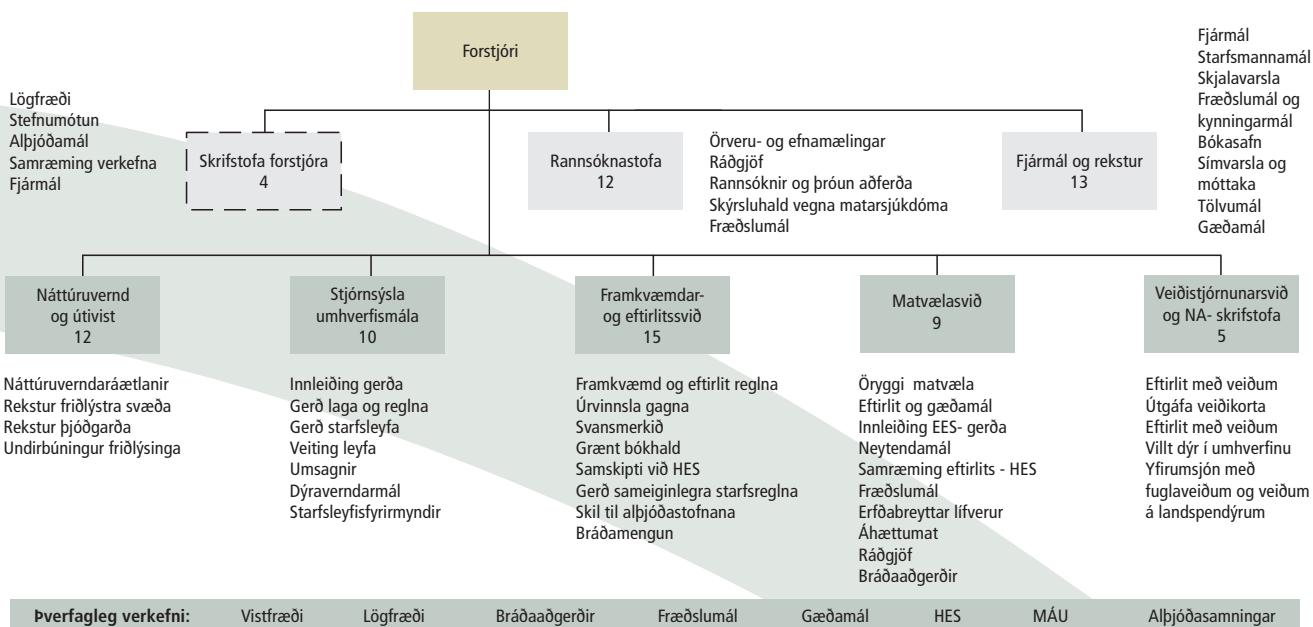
Forstjóri

Lögfræði
Stefnumótun
Alþjóðamál
Samræming verkefna
Fjármál

Skrifstofa forstjóra
4

Rannsóknastofa
12

Örveru- og efnamælingar
Ráðgjöf
Rannsóknir og þróun aðferða
Skýrsluhald vegna matarsjúkdóma
Fræðslumál

Fjármál og rekstur
13

Fjármál
Starfsmannamál
Skjalavarsla
Fræðslumál og kynningarmál
Bókasafn
Símvarsla og móttaka
Tölvumál
Gæðamál

Náttúruvernd og útivist
12

Náttúruverndaráætlanir
Rekstur friðlýstra svæða
Rekstur þjóðgarða
Undirbúningur friðlýsinga

Stjórnsýsla umhverfismála
10

Innleiðing gerða
Gerð laga og reglna
Gerð starfsleyfa
Veiting leyfa
Umsagnir
Dýraverndarmál
Starfsleyfisfyrirmyndir

Framkvæmdar- og eftirlitssvið
15

Framkvæmd og eftirlit reglna
Úrvinnsla gagna
Svansmerkið
Grænt bókhald
Samskipti við HES
Gerð sameiginlegra starfsreglna
Skil til alþjóðastofnana
Bráðamengun

Matvælasvið
9

Öryggi matvæla
Eftirlit og gæðamál
Innleiðing EES- gerða
Neytendamál
Samræming eftirlits - HES
Fræðslumál
Erfðabreyttar lífverur
Áhættumat
Ráðgjöf
Bráðaaðgerðir

Veiðistjórnunarsvið og NA- skrifstofa
5

Eftirlit með veiðum
Útgáfa veiðikorta
Eftirlit með veiðum
Villt dýr í umhverfinu
Yfirumsjón með fuglaveiðum og veiðum á landspendýrum

| Þverfagleg verkefni: | Vistfræði | Lögfræði | Bráðaaðgerðir | Fræðslumál | Gæðamál | HES | MÁU | Alþjóðasamningar |